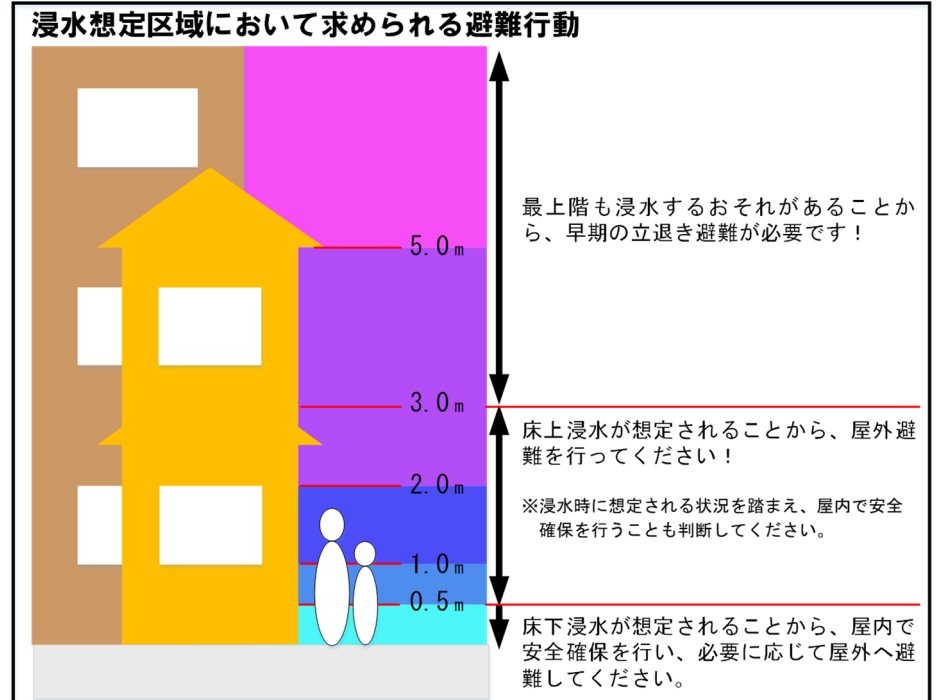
浸水想定区域において求められる避難行動

5.0m

3.0m

2.0m

1.0m

0.5m

最上階も浸水するおそれがあることから、早期の立退き避難が必要です！

床上浸水が想定されることから、屋外避難を行ってください！

※浸水時に想定される状況を踏まえ、屋内で安全確保を行うことも判断してください。

床下浸水が想定されることから、屋内で安全確保を行い、必要に応じて屋外へ避難してください。